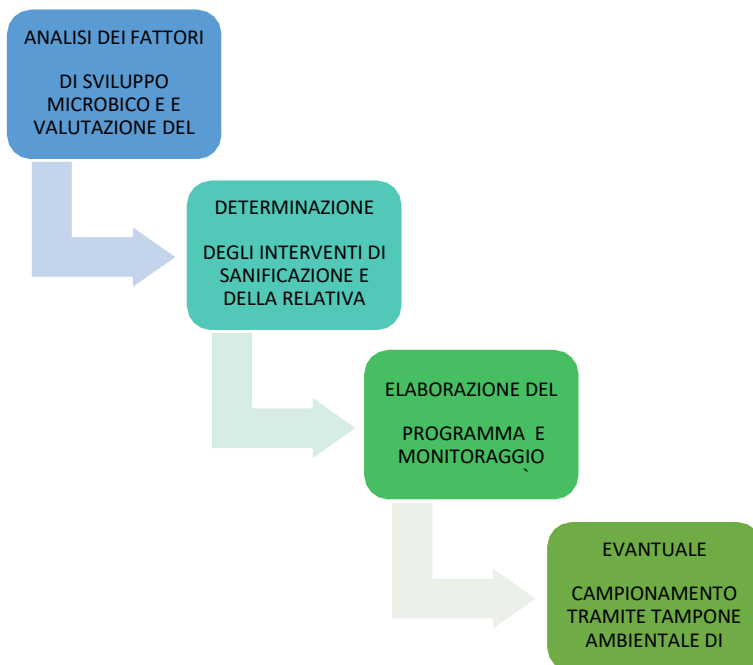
ANALISI DEI FATTORI

DI SVILUPPO MICROBICO E E VALUTAZIONE DEL

DETERMINAZIONE

DEGLI INTERVENTI DI SANIFICAZIONE E DELLA RELATIVA

ELABORAZIONE DEL

PROGRAMMA E MONITORAGGIO

EVANTUALE

CAMPIONAMENTO TRAMITE TAMPONE AMBIENTALE DI